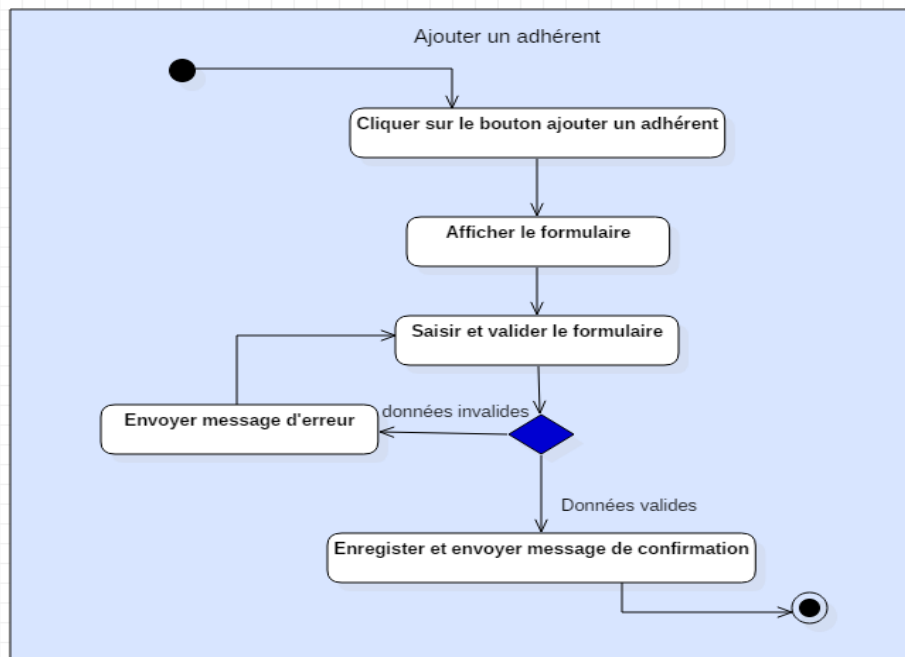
Ajouter un adhérent

Cliquer sur le bouton ajouter un adhérent

Afficher le formulaire

Saisir et valider le formulaire

Envoyer message d'erreur

données invalides

Données valides

Enregister et envoyer message de confirmation